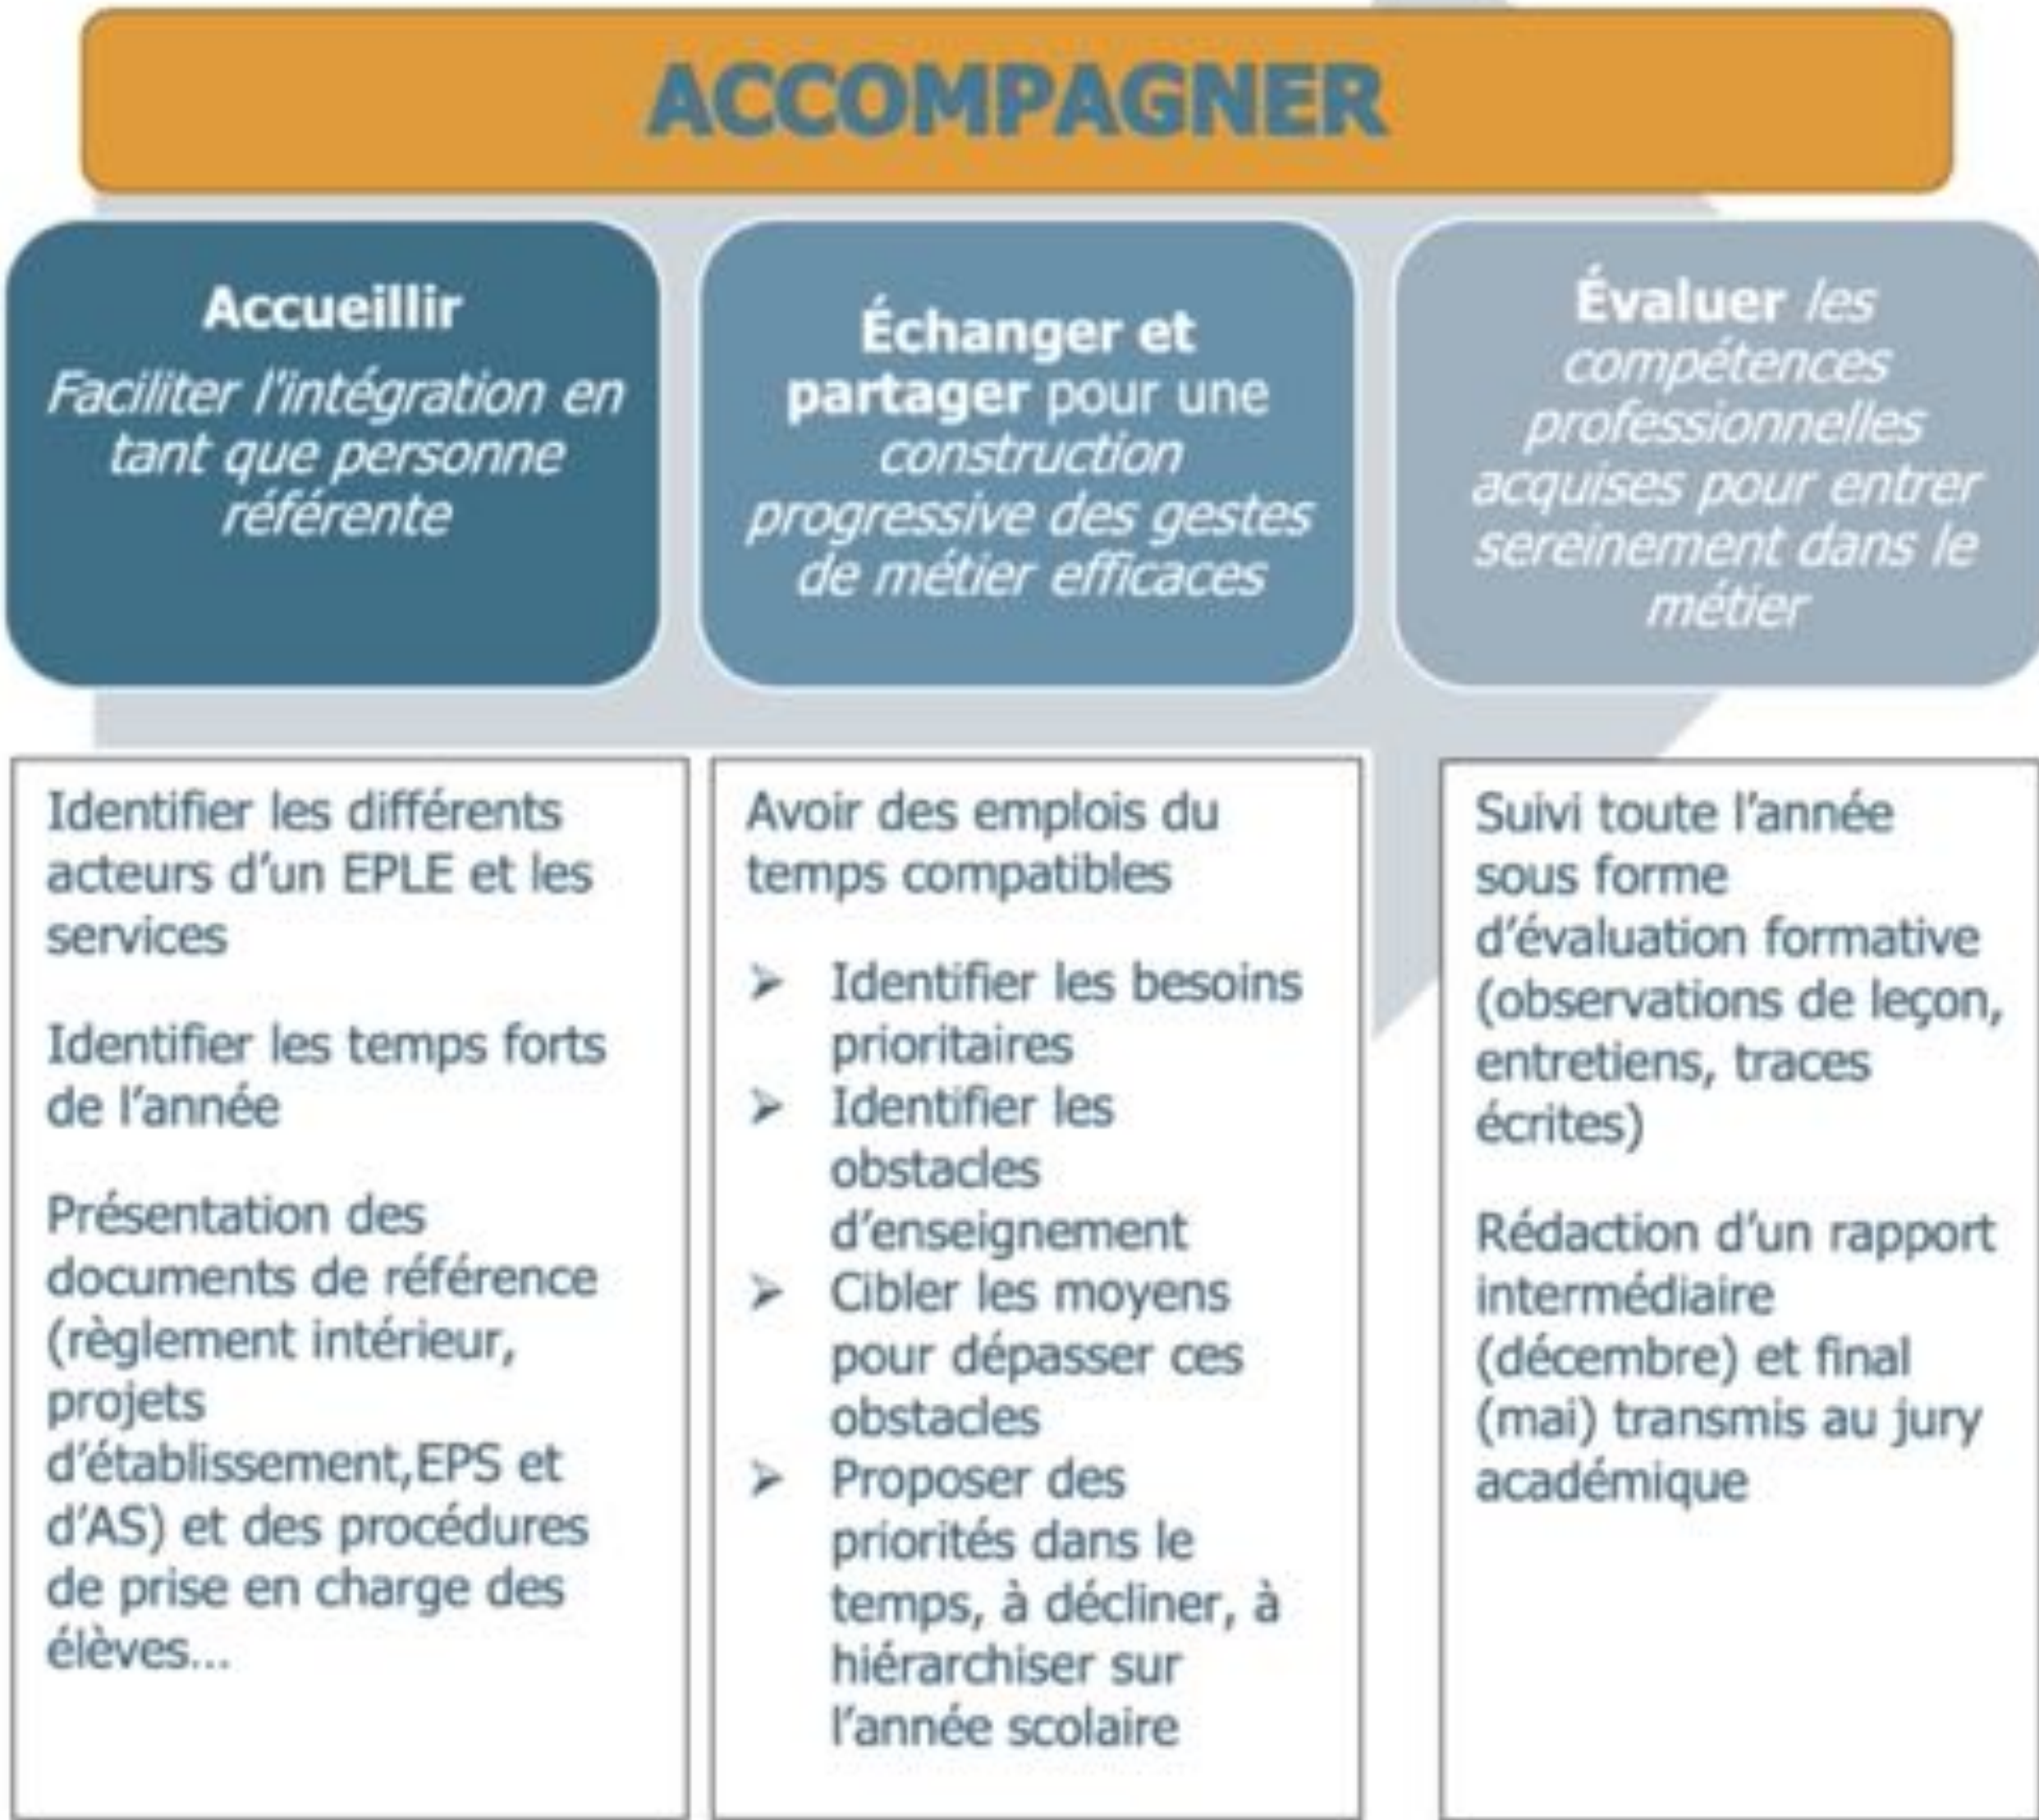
ACCOMPAGNER

Accueillir
Faciliter l'intégration en tant que personne référente

Échanger et partager pour une construction progressive des gestes de métier efficaces

Évaluer les compétences professionnelles acquises pour entrer sereinement dans le métier

Identifier les différents acteurs d'un EPLE et les services

Identifier les temps forts de l'année

Présentation des documents de référence (règlement intérieur, projets d'établissement,EPS et d'AS) et des procédures de prise en charge des élèves…

Avoir des emplois du temps compatibles

➢ Identifier les besoins prioritaires
➢ Identifier les obstacles d'enseignement
➢ Cibler les moyens pour dépasser ces obstacles
➢ Proposer des priorités dans le temps, à décliner, à hiérarchiser sur l'année scolaire

Suivi toute l'année sous forme d'évaluation formative (observations de leçon, entretiens, traces écrites)

Rédaction d'un rapport intermédiaire (décembre) et final (mai) transmis au jury académique